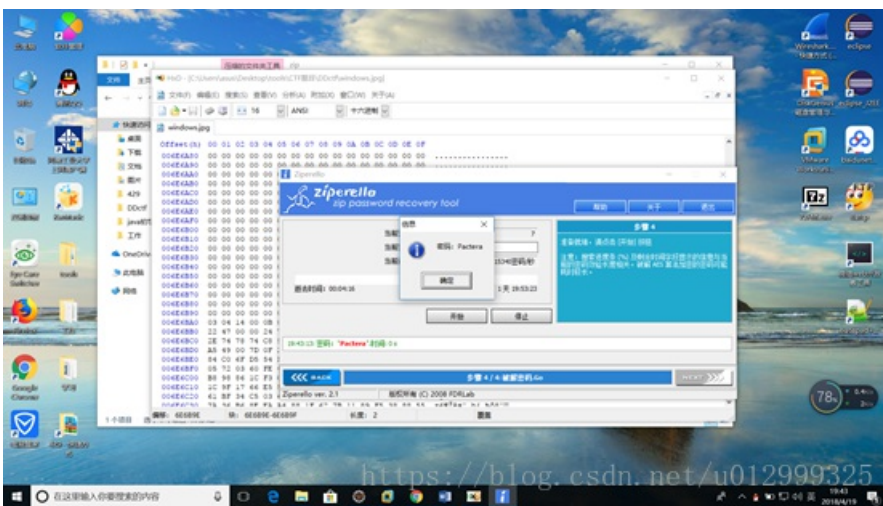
压缩的文件夹工具

HxD - [C:\Users\asus\Desktop\tools\CTF题目\DDctf\windows.jpg]

文件(F) 编辑(E) 搜索(S) 视图(V) 分析(A) 工具(T) 窗口(W) 帮助(H)

ANSI 十六进制

windows.jpg

Offset(h) 00 01 02 03 04 05 06 07 08 09 0A 0B 0C 0D 0E 0F

快速访问
桌面
下载
文档
图片
429
DDctf
java初
工作
OneDrive
此电脑
网络

Ziperello
zip password recovery tool

帮助 关于 退出

步骤 4

信息

密码：Pactera

确定

逝去时间：00:04:16

开始 停止

19:43:13 密码：'Pactera' 时间 0 s

<<< BACK

步骤 4 / 4: 破解密码 Go

NEXT >>>

Ziperello ver. 2.1 版权所有 (C) 2008 FDRLab

1 个项目

Wireshark
eclipse
Google Chrome

在这里输入你要搜索的内容

78%

19:43
2018/4/19

https://blog.csdn.net/u012999325